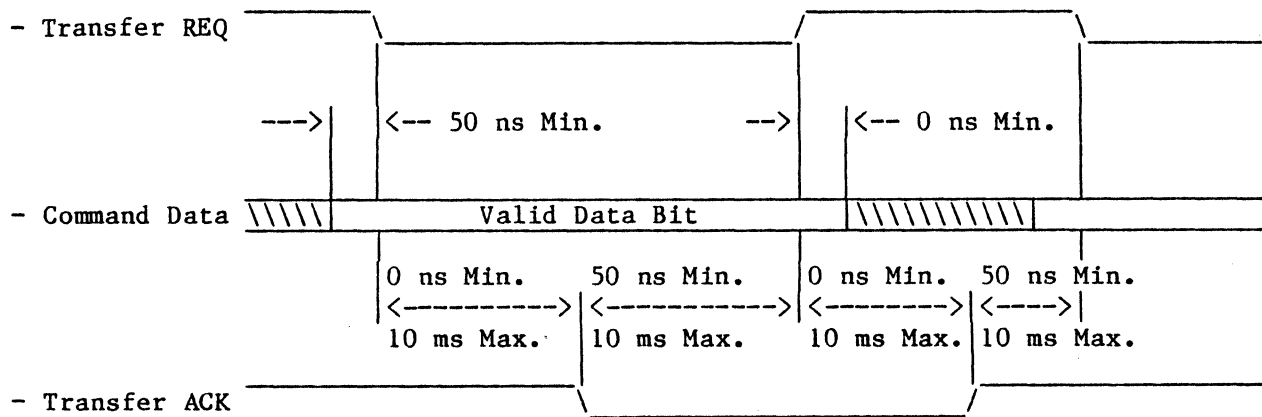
- Transfer REQ

---> <-- 50 ns Min. --> <-- 0 ns Min.

- Command Data \\\\\ Valid Data Bit \\\\\\\\\\\

0 ns Min. 50 ns Min. 0 ns Min. 50 ns Min.
<----------> <----------> <--------> <---->
10 ms Max. 10 ms Max. 10 ms Max. 10 ms Max.

- Transfer ACK